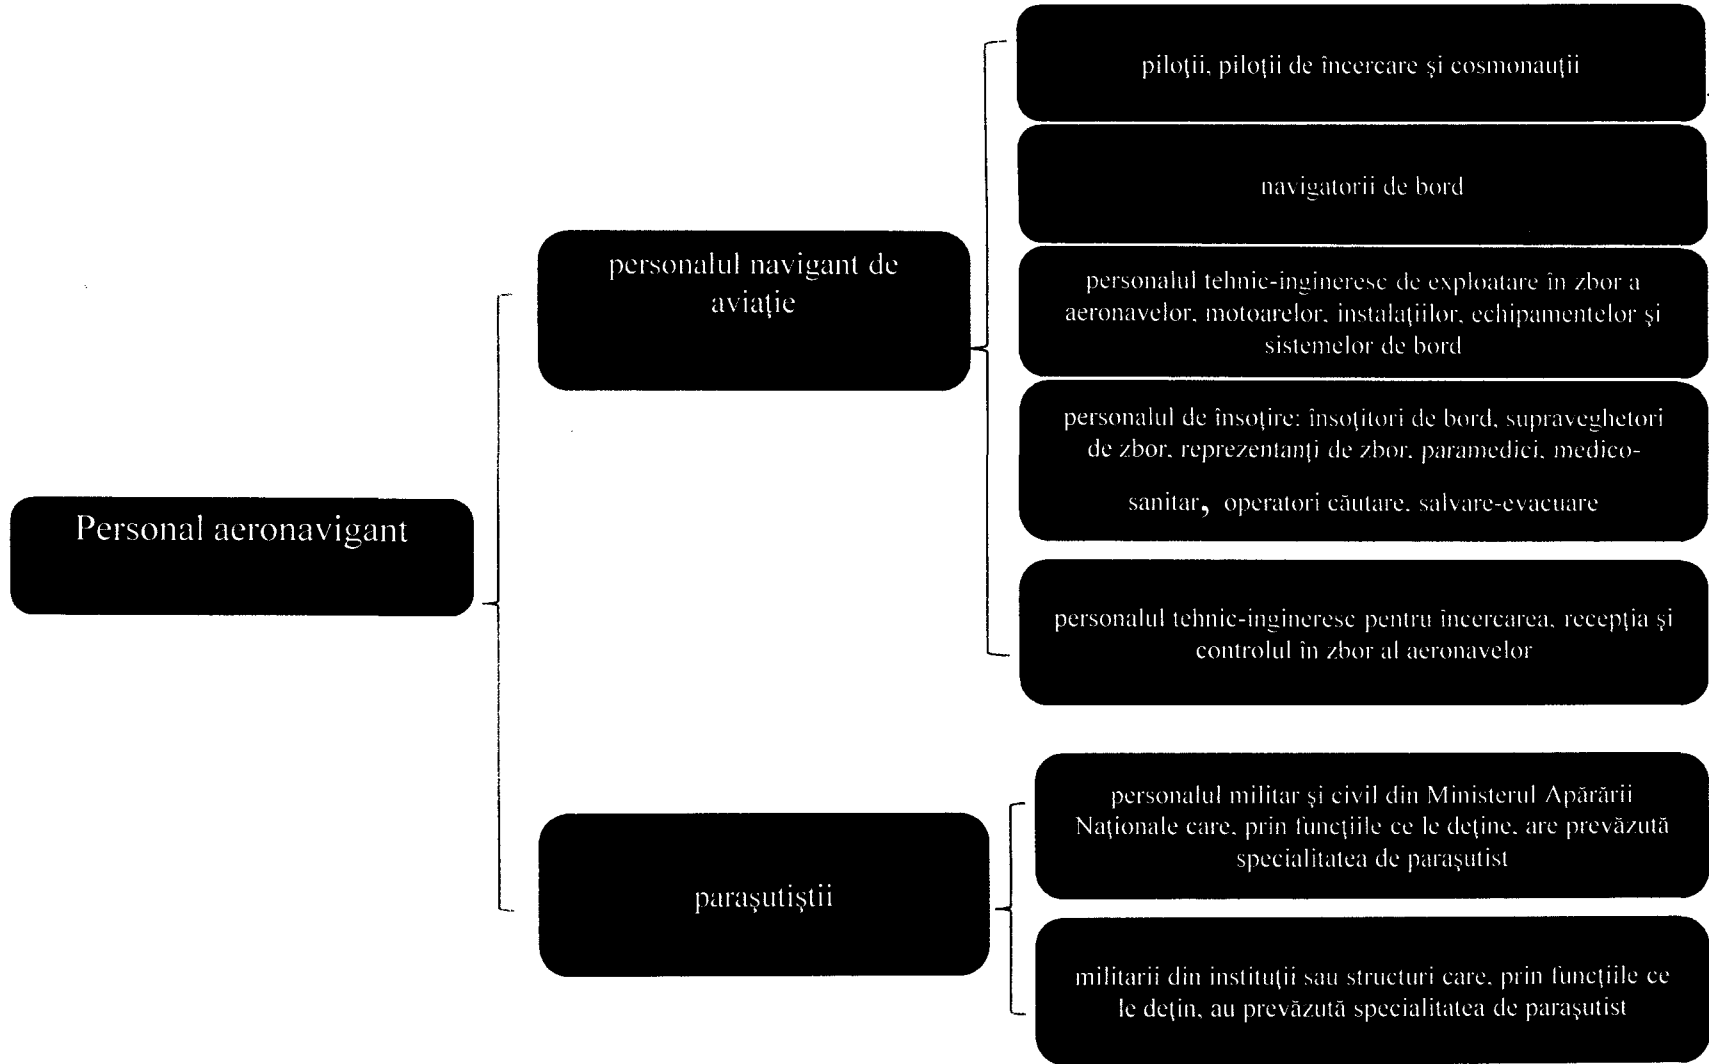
Personal aeronavigant

personalul navigant de aviație

piloții, piloții de încercare și cosmonauții

navigatorii de bord

personalul tehnic-ingineresc de exploatare în zbor a aeronavelor, motoarelor, instalațiilor, echipamentelor și sistemelor de bord

personalul de însoțire: însoțitori de bord, supraveghetori de zbor, reprezentanți de zbor, paramedici, medico-sanitar, operatori căutare, salvare-evacuare

personalul tehnic-ingineresc pentru încercarea, recepția și controlul în zbor al aeronavelor

parașutiștii

personalul militar și civil din Ministerul Apărării Naționale care, prin funcțiile ce le deține, are prevăzută specialitatea de parașutist

militarii din instituții sau structuri care, prin funcțiile ce le dețin, au prevăzută specialitatea de parașutist